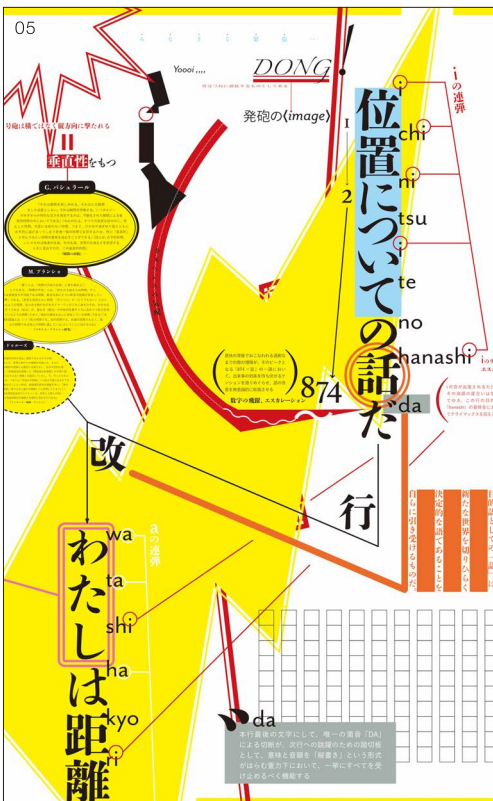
05

Yoooi,,,,

DONG!

発砲の〈image〉

I

2

号砲は横ではなく縦方向に撃たれる

II

垂直性をもつ

G. バシュラール

M. ブランショ

ドゥルーズ

位置についての話だ

i-chi-ni-tsu-te-no-hanashi-da

iの連弾

874

数字の飛躍、エスカレーション

改

行

わたしは距離

wa
ta
shi
ha
kyo
ri

aの連弾

自らに引き受けるものだ

決定的な語であることを

新たな世界を切りひらく

da

本行最後の文字にして、唯一の濁音「DA」による切断が、次行への跳躍のための踏切板として、意味と音韻を「解放する」という形式がはらむ重力下において、一挙にすべてを受け止めるべく機能する